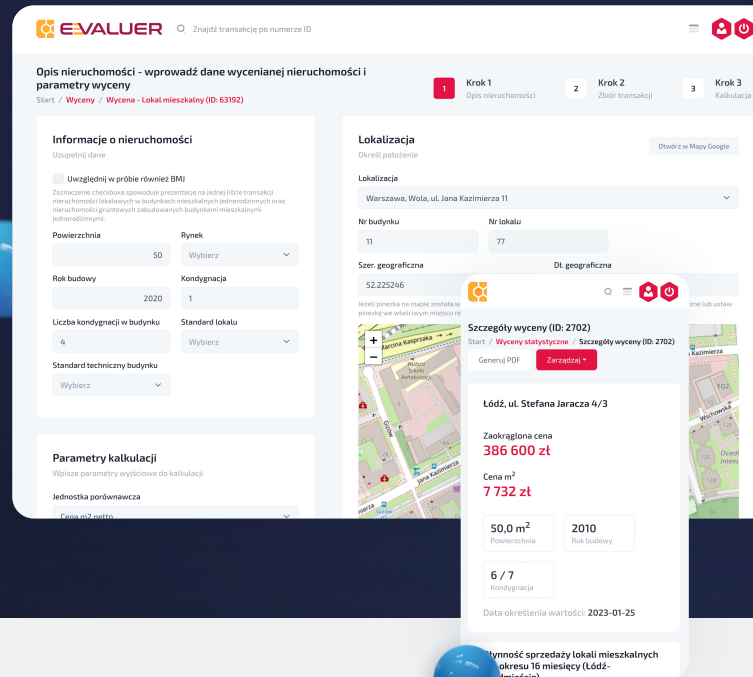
EVALUER

Znajdź transakcję po numerze ID

Opis nieruchomości - wprowadź dane wycenianej nieruchomości i parametry wyceny

Start / Wyceny / Wycena - Lokal mieszkalny (ID: 63192)

1 Krok 1 Opis nieruchomości

2 Krok 2 Zbiór transakcji

3 Krok 3 Kalkulacja

Informacje o nieruchomości

Uzupełnij dane

Uwzględnij w próbie również BMJ

Zaznaczenie checkboxa spowoduje prezentację na jednej liście transakcji nieruchomości lokalowych w budynkach mieszkalnych jednorodzinnych oraz nieruchomości gruntowych zabudowanych budynkami mieszkalnymi jednorodzinnymi.

Powierzchnia
50

Rynek
Wybierz

Rok budowy
2020

Kondygnacja
1

Liczba kondygnacji w budynku
4

Standard lokalu
Wybierz

Standard techniczny budynku
Wybierz

Parametry kalkulacji

Wpisze parametry wyjściowe do kalkulacji

Jednostka porównawcza

Cena m2 netto

Lokalizacja

Określ położenie

Otwórz w Mapy Google

Lokalizacja

Warszawa, Wola, ul. Jana Kazimierza 11

Nr budynku
11

Nr lokalu
77

Szer. geograficzna
52.225246

Dł. geograficzna

Jeżeli pinezka na mapie została wa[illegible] pinezkę we właściwym miejscu n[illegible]

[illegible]zne lub ustaw

Marcina Kasprzaka

Jana Kazimierza

Szczegóły wyceny (ID: 2702)

Start / Wyceny statystyczne / Szczegóły wyceny (ID: 2702)

Generuj PDF

Zarządzaj

Łódź, ul. Stefana Jaracza 4/3

Zaokrąglona cena
386 600 zł

Cena m$^2$
7 732 zł

50,0 m$^2$
Powierzchnia

2010
Rok budowy

6 / 7
Kondygnacja

Data określenia wartości: 2023-01-25

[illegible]łynność sprzedaży lokali mieszkalnych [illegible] okresu 16 miesięcy (Łódź-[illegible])